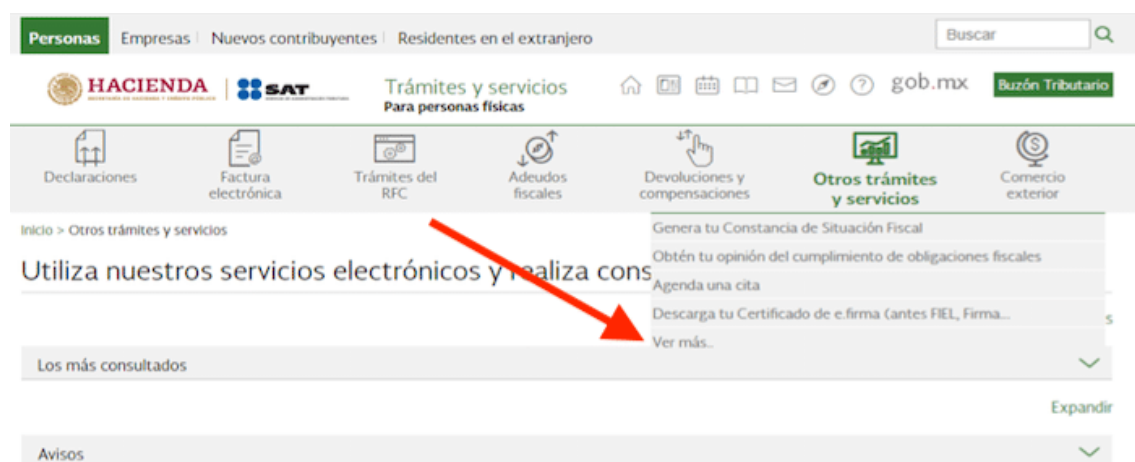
Personas | Empresas | Nuevos contribuyentes | Residentes en el extranjero

Buscar

HACIENDA
SECRETARÍA DE HACIENDA Y CRÉDITO PÚBLICO

SAT

Trámites y servicios
Para personas físicas

gob.mx

Buzón Tributario

Declaraciones

Factura electrónica

Trámites del RFC

Adeudos fiscales

Devoluciones y compensaciones

Otros trámites y servicios

Comercio exterior

Inicio > Otros trámites y servicios

Utiliza nuestros servicios electrónicos y realiza cons

Genera tu Constancia de Situación Fiscal

Obtén tu opinión del cumplimiento de obligaciones fiscales

Agenda una cita

Descarga tu Certificado de e.firma (antes FIEL, Firma...

Ver más..

Los más consultados

Expandir

Avisos